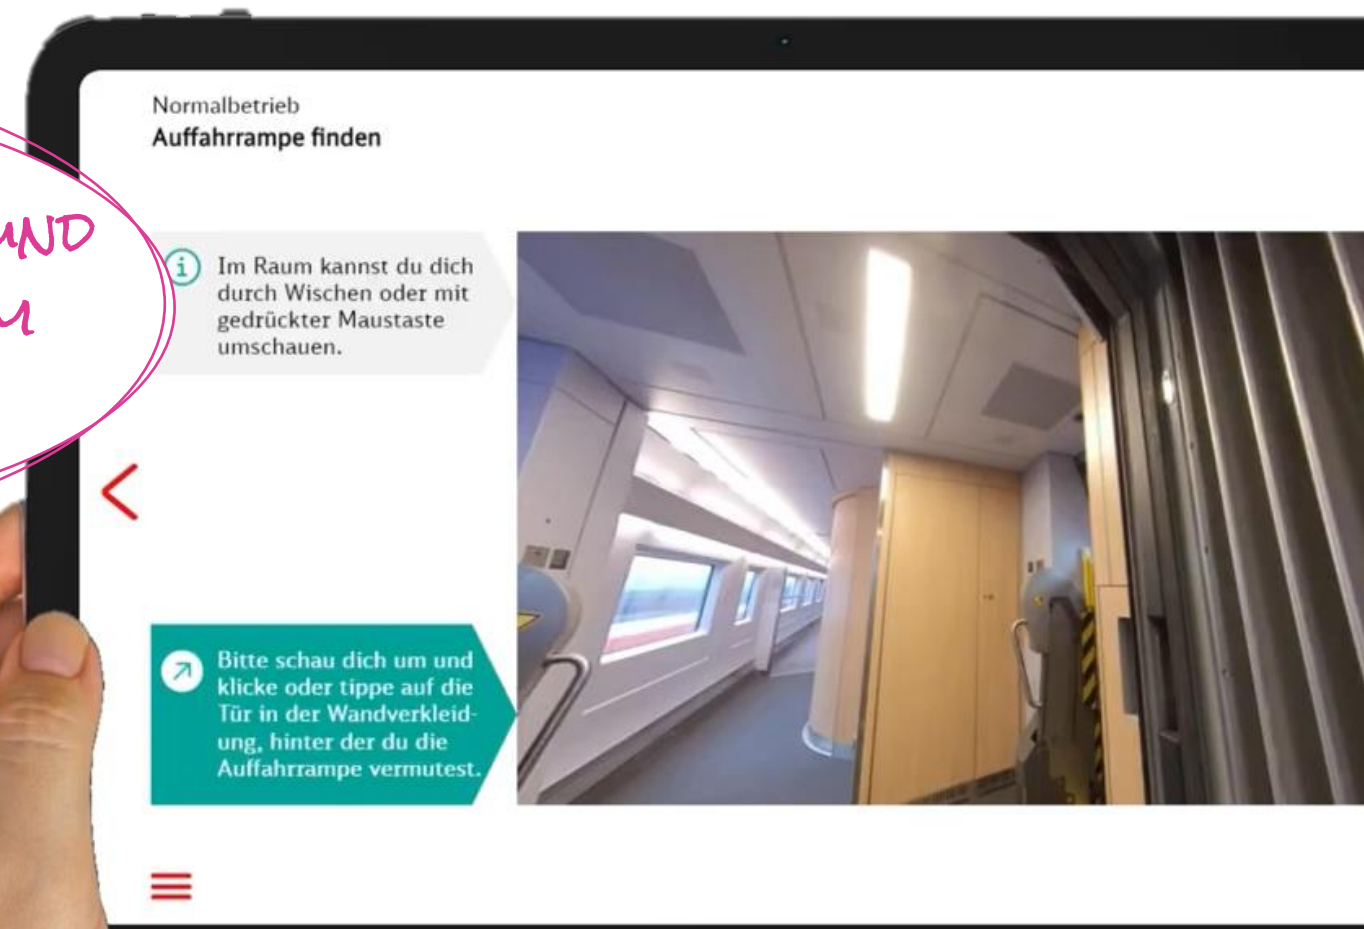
UND
U

Normalbetrieb
Auffahrrampe finden

Im Raum kannst du dich durch Wischen oder mit gedrückter Maustaste umschauen.

Bitte schau dich um und klicke oder tippe auf die Tür in der Wandverkleidung, hinter der du die Auffahrrampe vermutest.